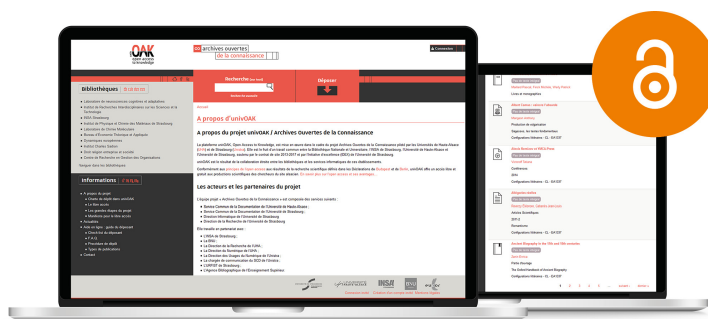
uniOAK open access to knowledge

archives ouvertes de la connaissance

Connexion

Bibliothèques

Informations

Recherche

Déposer

A propos d'univOAK

A propos du projet univOAK / Archives Ouvertes de la Connaissance

Les acteurs et les partenaires du projet

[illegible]